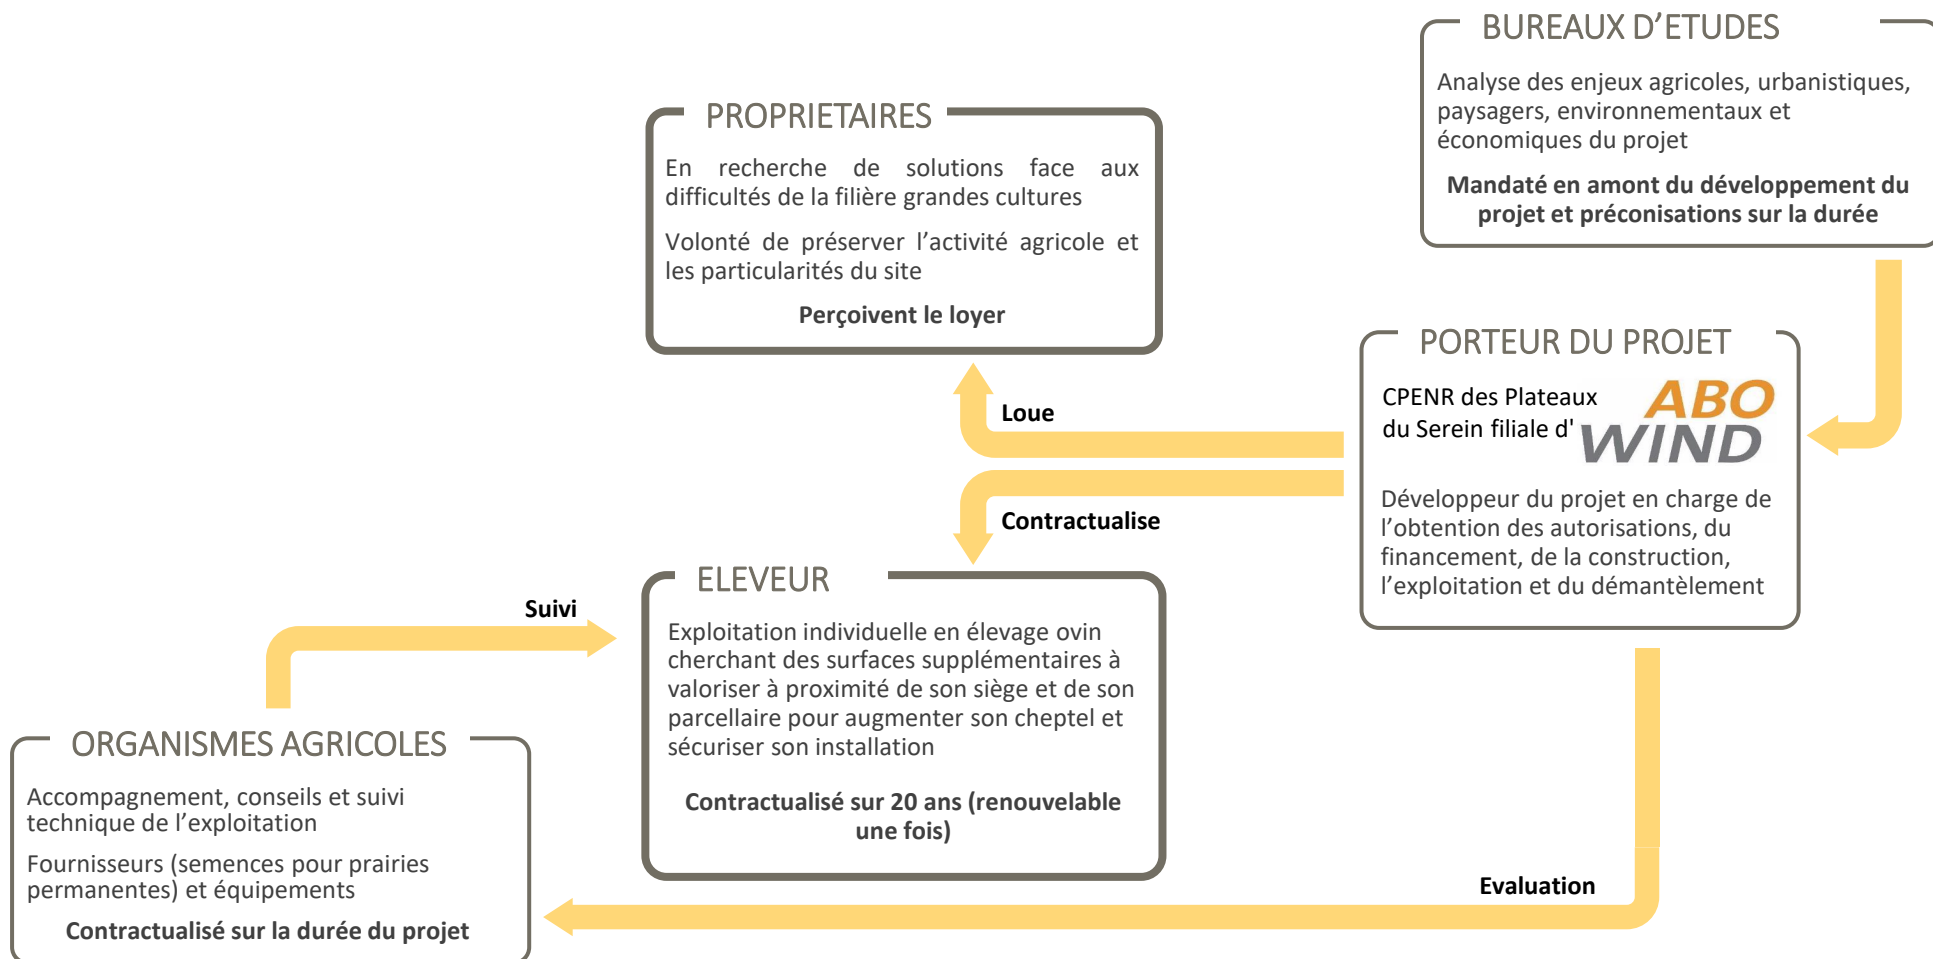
BUREAUX D'ETUDES

Analyse des enjeux agricoles, urbanistiques, paysagers, environnementaux et économiques du projet

Mandaté en amont du développement du projet et préconisations sur la durée

PROPRIETAIRES

En recherche de solutions face aux difficultés de la filière grandes cultures

Volonté de préserver l'activité agricole et les particularités du site

Perçoivent le loyer

PORTEUR DU PROJET

CPENR des Plateaux du Serein filiale d' ABO WIND

Développeur du projet en charge de l'obtention des autorisations, du financement, de la construction, l'exploitation et du démantèlement

Loue

Contractualise

Suivi

ELEVEUR

Exploitation individuelle en élevage ovin cherchant des surfaces supplémentaires à valoriser à proximité de son siège et de son parcellaire pour augmenter son cheptel et sécuriser son installation

Contractualisé sur 20 ans (renouvelable une fois)

ORGANISMES AGRICOLES

Accompagnement, conseils et suivi technique de l'exploitation

Fournisseurs (semences pour prairies permanentes) et équipements

Contractualisé sur la durée du projet

Evaluation